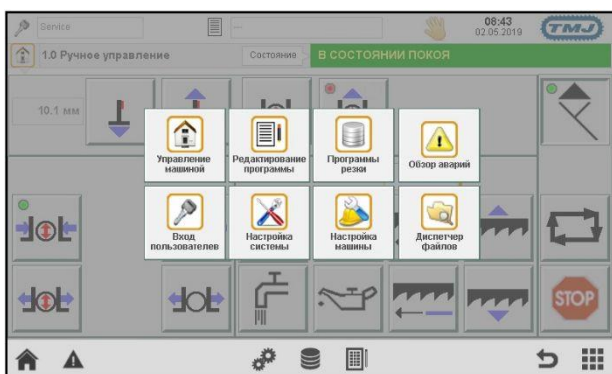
Service

08:43
02.05.2019

TMJ

1.0 Ручное управление

Состояние

В СОСТОЯНИИ ПОКОЯ

10.1 мм

Управление машиной

Редактирование программы

Программы резки

Обзор аварий

Вход пользователей

Настройка системы

Настройка машины

Диспетчер файлов

STOP